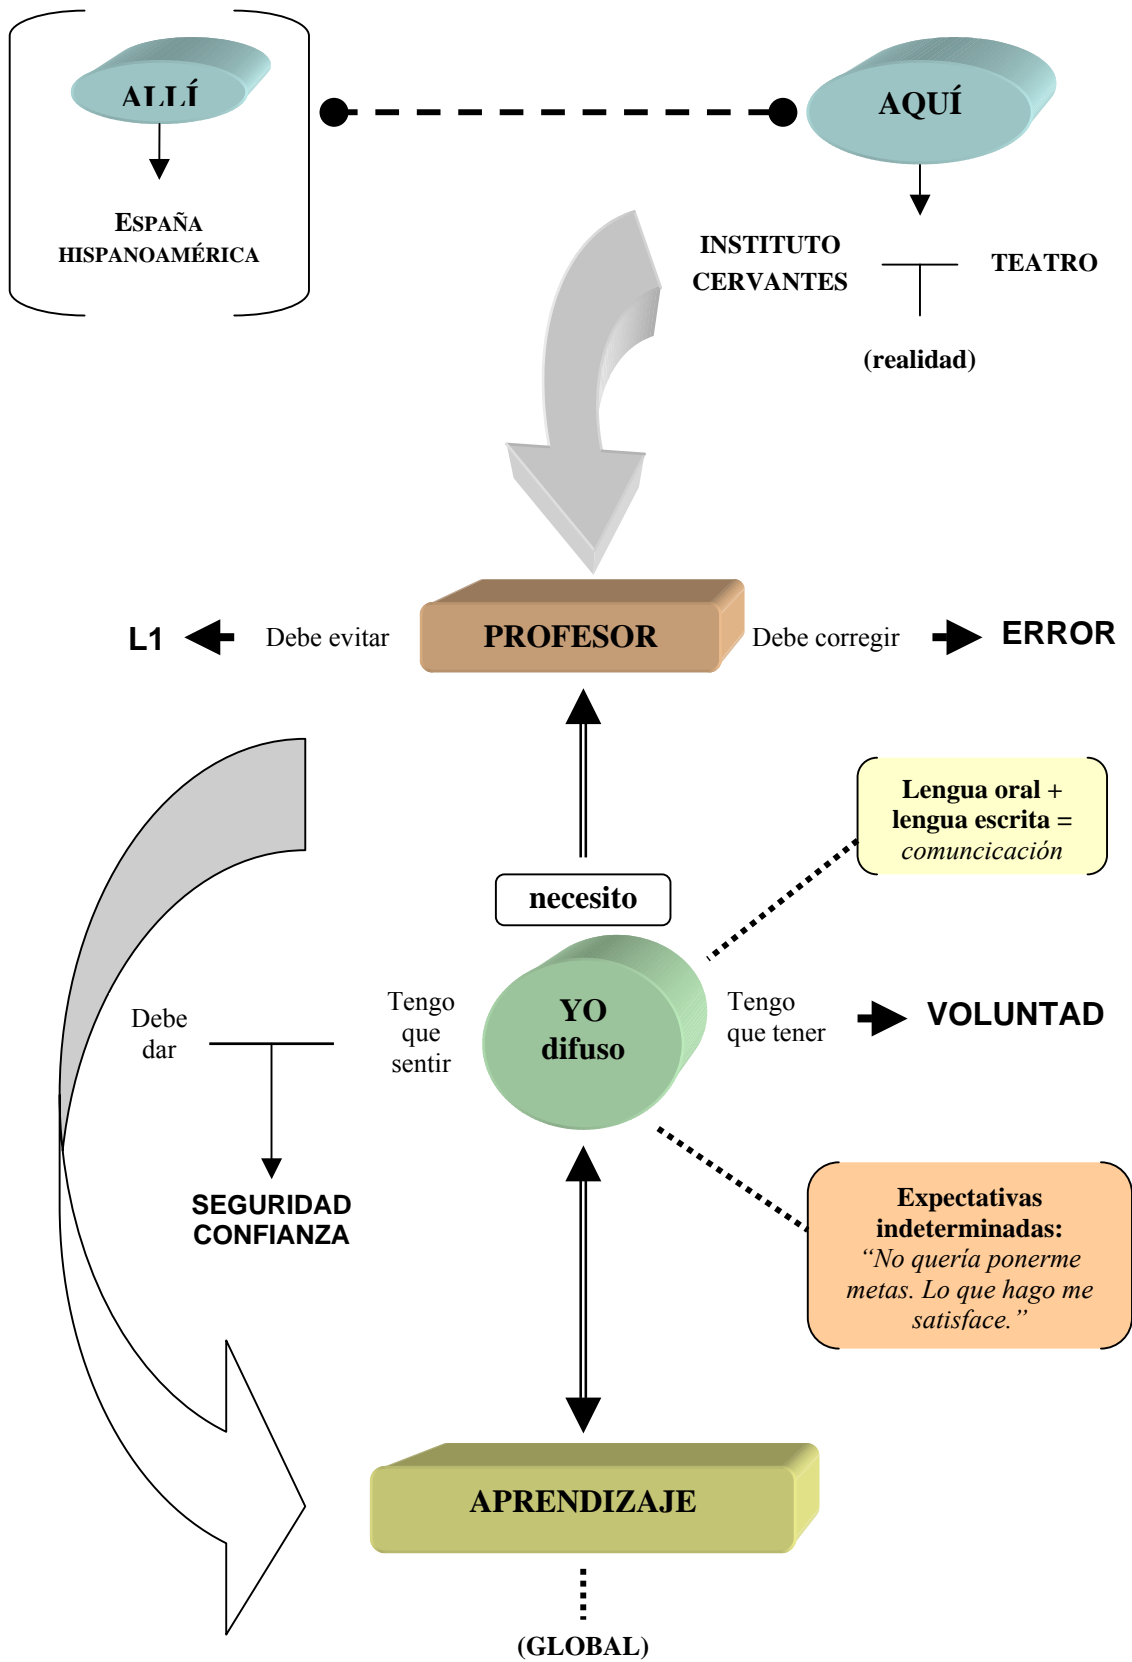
ALLÍ

ESPAÑA
HISPANOAMÉRICA

AQUÍ

INSTITUTO CERVANTES

TEATRO

(realidad)

L1

Debe evitar

PROFESOR

Debe corregir

ERROR

Lengua oral + lengua escrita = *comuncicación*

necesito

Debe dar

Tengo que sentir

YO difuso

Tengo que tener

VOLUNTAD

SEGURIDAD
CONFIANZA

Expectativas indeterminadas: *"No quería ponerme metas. Lo que hago me satisface."*

APRENDIZAJE

(GLOBAL)